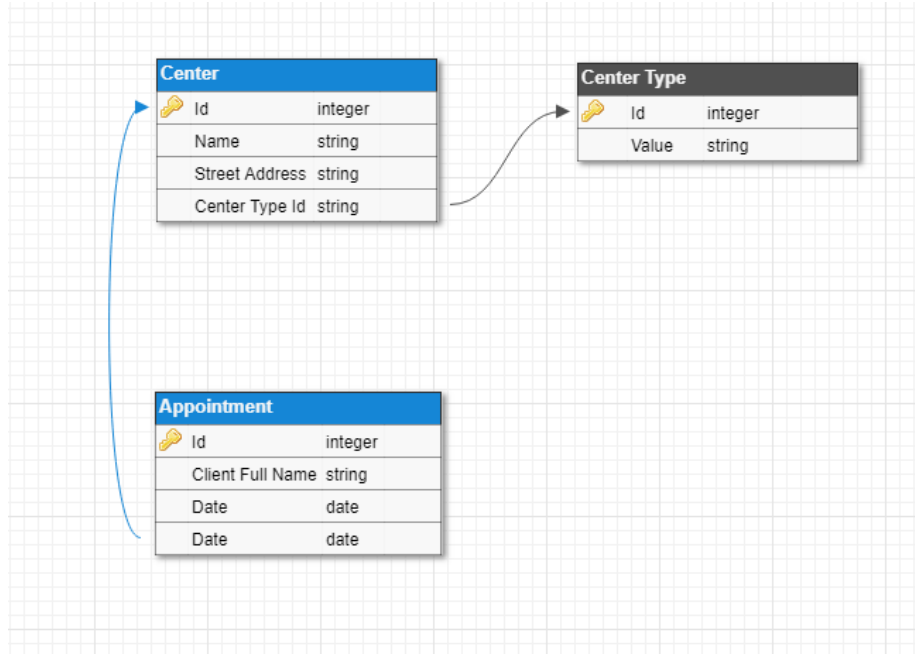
Center

| Id | integer |
|---|---|
| Name | string |
| Street Address | string |
| Center Type Id | string |

Center Type

| Id | integer |
|---|---|
| Value | string |

Appointment

| Id | integer |
|---|---|
| Client Full Name | string |
| Date | date |
| Date | date |